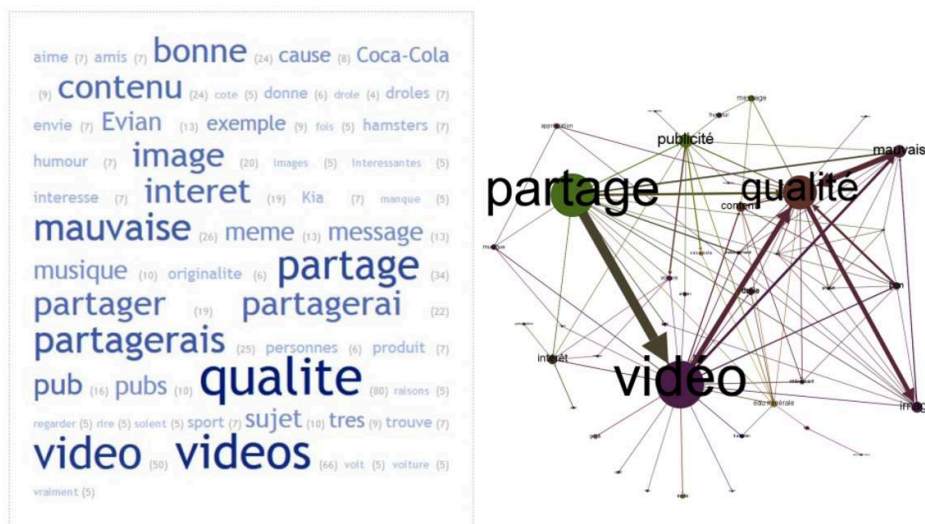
aime (7) amis (7) bonne (24) cause (8) Coca-Cola (9) contenu (24) cote (5) donne (6) drole (4) droles (7) envie (7) Evian (13) exemple (9) fois (5) hamsters (7) humour (7) image (20) images (5) interessantes (5) interesse (7) interet (19) Kia (7) manque (5) mauvaise (26) meme (13) message (13) musique (10) originalite (6) partage (34) partager (19) partagerai (22) partagerais (25) personnes (6) produit (7) pub (16) pubs (10) qualite (80) raisons (5) regarder (5) dire (5) soient (5) sport (7) sujet (10) tres (9) trouve (7) video (50) videos (66) voit (5) voiture (5) vraiment (5)

message
publicité
mauvais
partage
qualité
contenu
intérêt
vidéo
image